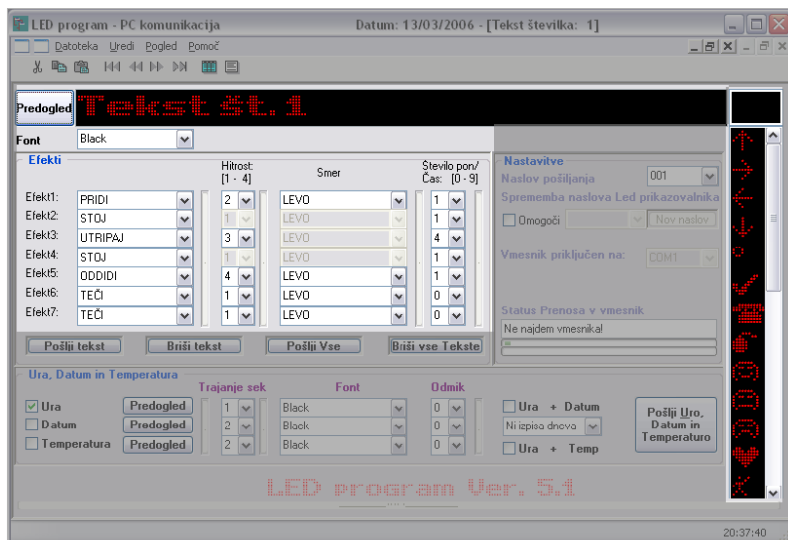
LED program - PC komunikacija    Datum: 13/03/2006 - [Tekst številka: 1]

Datoteka Uredi Pogled Pomoč

Predogled Tekst št.1

Font Black

Efekti

Hitrost: [1 - 4]  Smer  Število pon/ Čas: [0 - 9]

| | | | | |
|---|---|---|---|---|
| Efekt1: | PRIDI | 2 | LEVO | 1 |
| Efekt2: | STOJ | 1 | LEVO | 1 |
| Efekt3: | UTRIPAJ | 3 | LEVO | 4 |
| Efekt4: | STOJ | 1 | LEVO | 1 |
| Efekt5: | ODDIDI | 4 | LEVO | 1 |
| Efekt6: | TEČI | 1 | LEVO | 0 |
| Efekt7: | TEČI | 1 | LEVO | 0 |

Pošlji tekst  Briši tekst  Pošlji Vse  Briši vse Tekste

Nastavitve
Naslov pošiljanja 001
Sprememba naslova Led prikazovalnika
Omogoči  Nov naslov
Vmesnik priključen na: COM1
Status Prenosa v vmesnik
Ne najdem vmesnika!

Ura, Datum in Temperatura

Trajanje sek  Font  Odmik

| | | | | |
|---|---|---|---|---|
| Ura | Predogled | 1 | Black | 0 |
| Datum | Predogled | 2 | Black | 0 |
| Temperatura | Predogled | 2 | Black | 0 |

Ura + Datum
Ni izpisa dneva
Ura + Temp

Pošlji Uro, Datum in Temperaturo

LED program Ver. 5.1

20:37:40